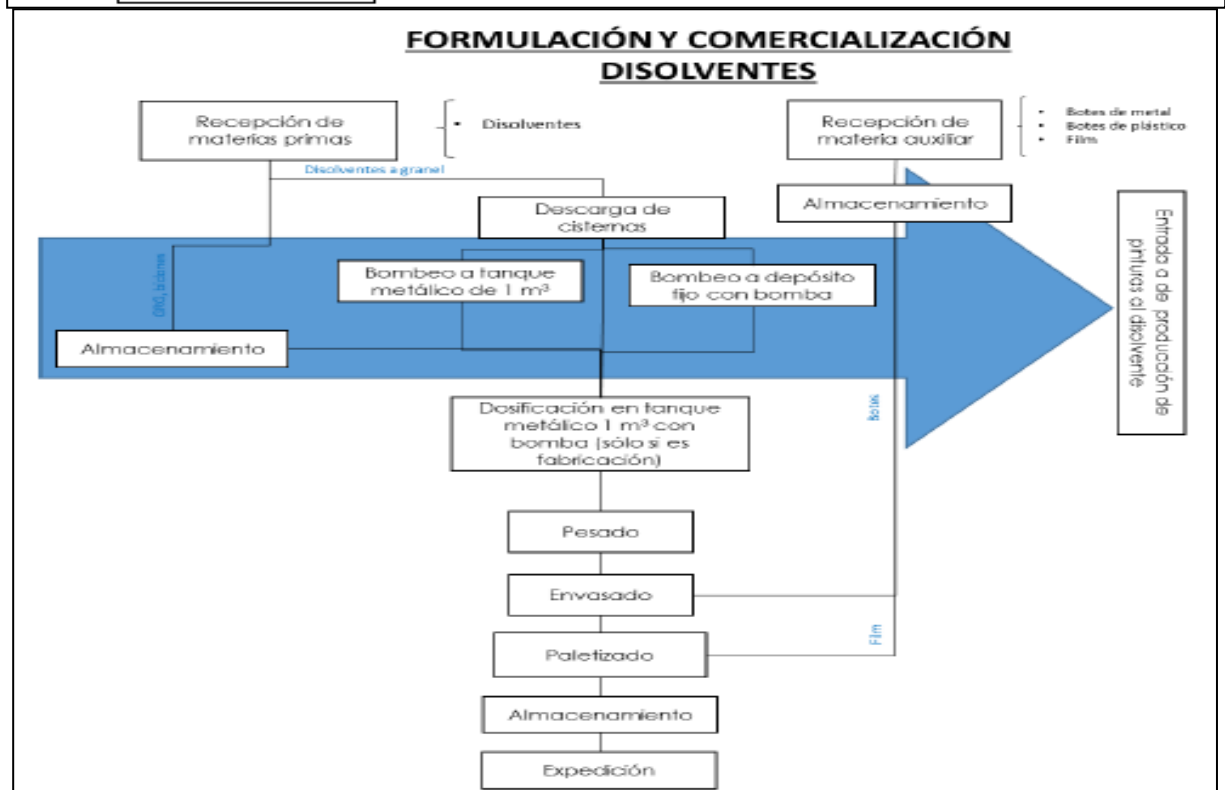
FORMULACIÓN Y COMERCIALIZACIÓN DISOLVENTES

Recepción de materias primas

• Disolventes

Recepción de materia auxiliar

• Botes de metal
• Botes de plástico
• Film

Disolventes a granel

Descarga de cisternas

Almacenamiento

Entrada a de producción de pinturas al disolvente

GRG, bidones

Bombeo a tanque metálico de 1 m³

Bombeo a depósito fijo con bomba

Almacenamiento

Botes

Dosificación en tanque metálico 1 m³ con bomba (sólo si es fabricación)

Pesado

Envasado

Film

Paletizado

Almacenamiento

Expedición